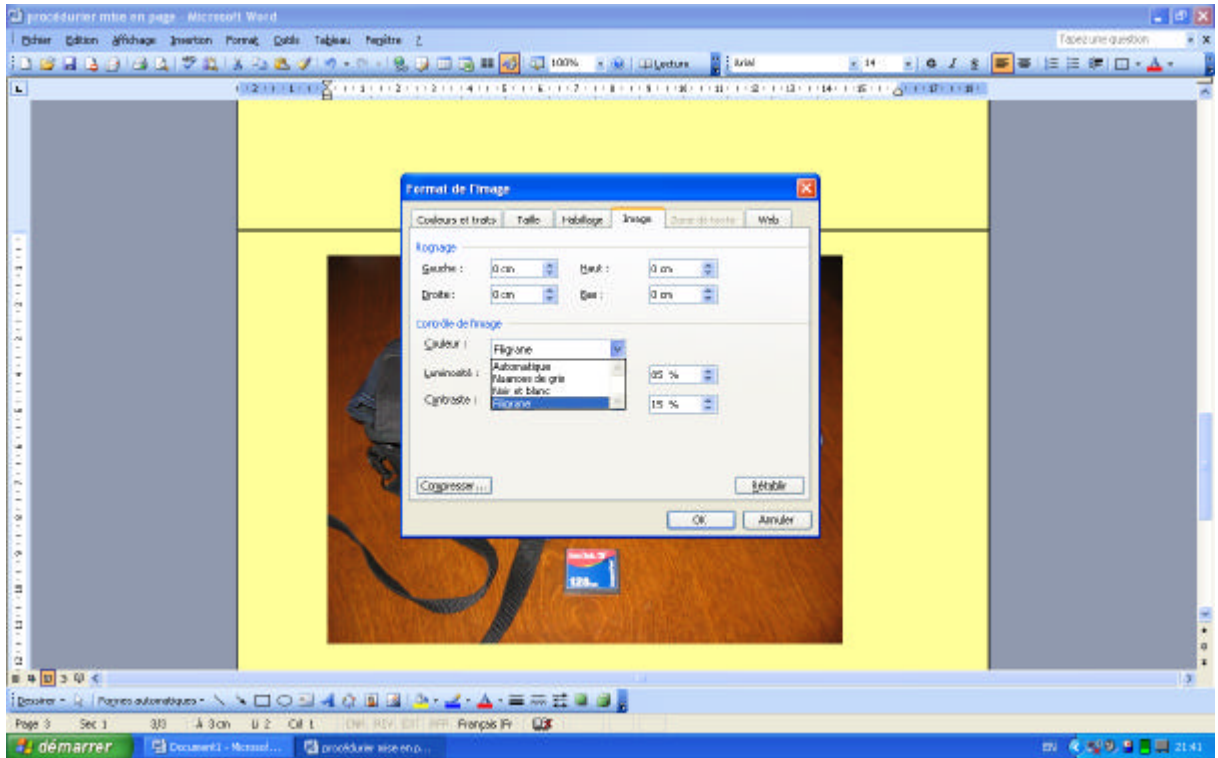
procédurier mise en page - Microsoft Word

Fichier Edition Affichage Insertion Format Outils Tableau Fenêtre ?

Tapez une question

100% Lecture Arial 14

Format de l'image

Couleurs et traits | Taille | Habillage | Image | Zone de texte | Web

Rognage

Gauche : 0 cm Haut : 0 cm

Droite : 0 cm Bas : 0 cm

Contrôle de l'image

Couleur : Filigrane

Automatique
Nuances de gris
Noir et blanc
Filigrane

Luminosité : 85 %

Contraste : 15 %

Compresser...

Rétablir

OK Annuler

SanDisk CF 128

Dessiner Formes automatiques

Page 3 Sec 1 3/3 À 3cm Li 2 Col 1 ENR REV EXT RFP Français (Fr

démarrer Document1 - Microsof... procédurier mise en p...

EN 21:41